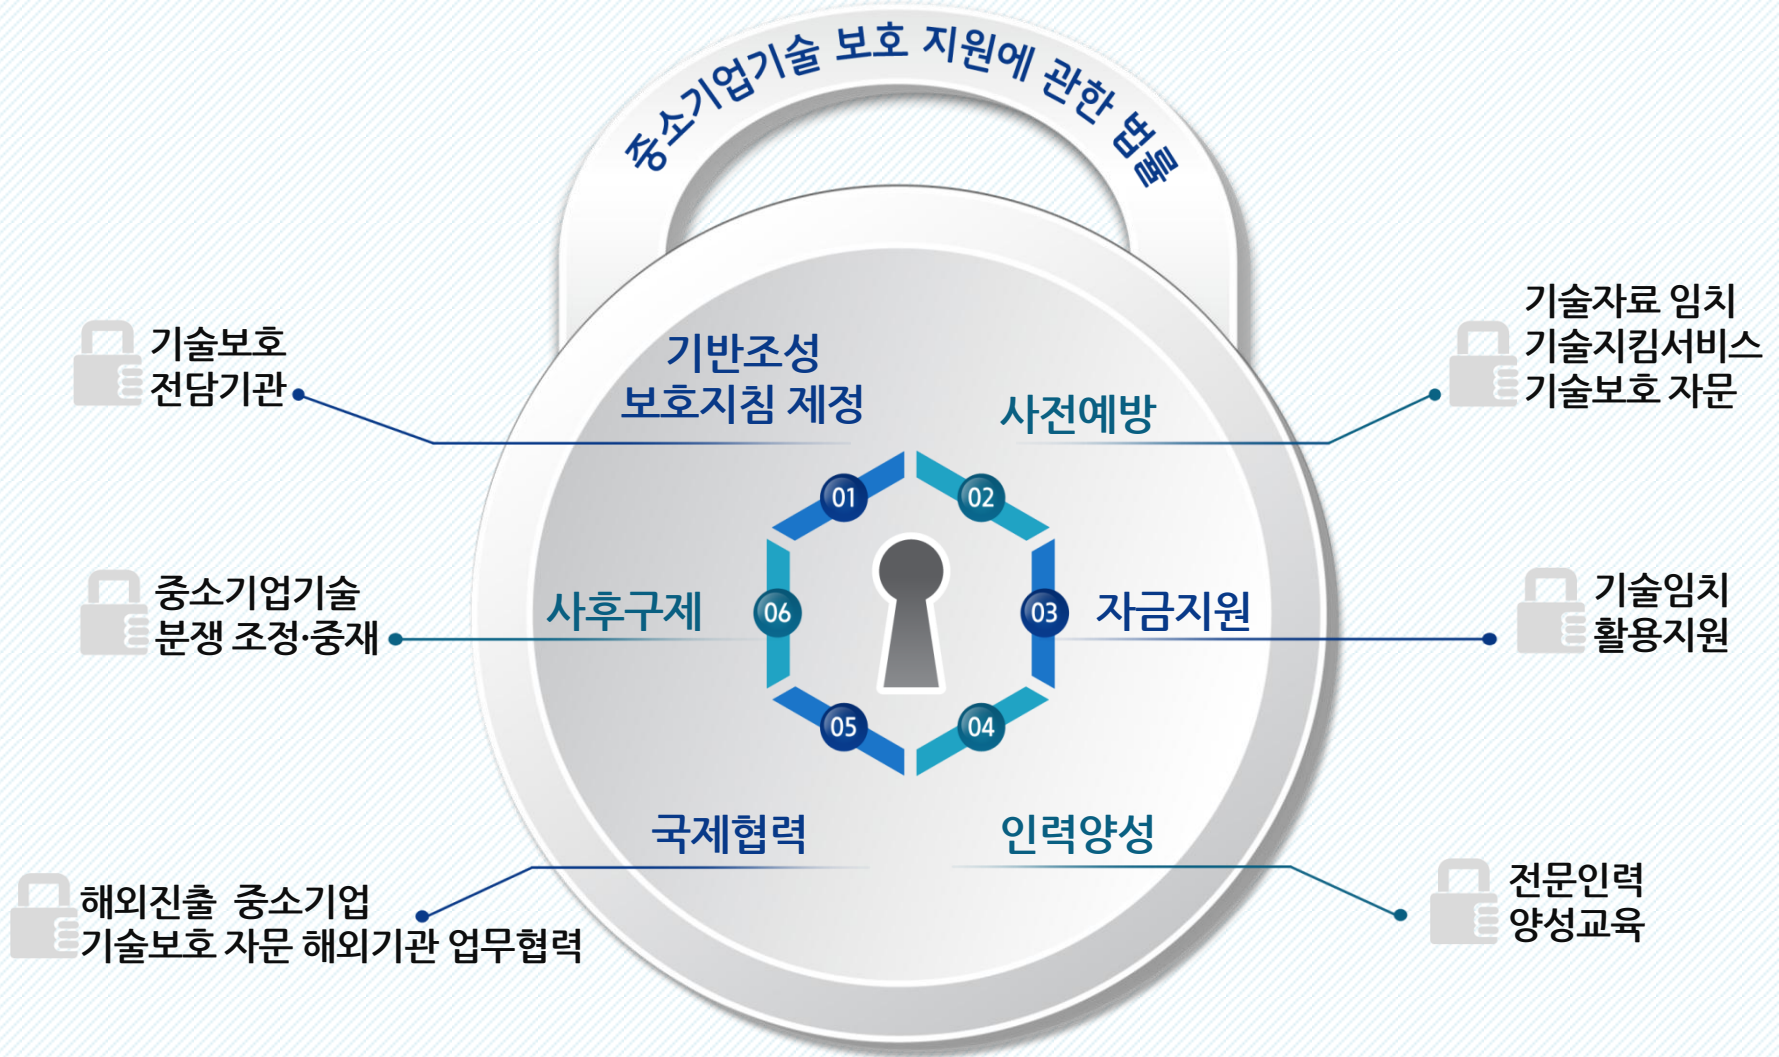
중소기업기술 보호 지원에 관한 법률

기술보호 전담기관

기반조성 보호지침 제정

사전예방

기술자료 임치
기술지킴서비스
기술보호 자문

01

02

중소기업기술 분쟁 조정·중재

사후구제

06

03

자금지원

기술임치 활용지원

05

04

국제협력

인력양성

해외진출 중소기업 기술보호 자문 해외기관 업무협력

전문인력 양성교육